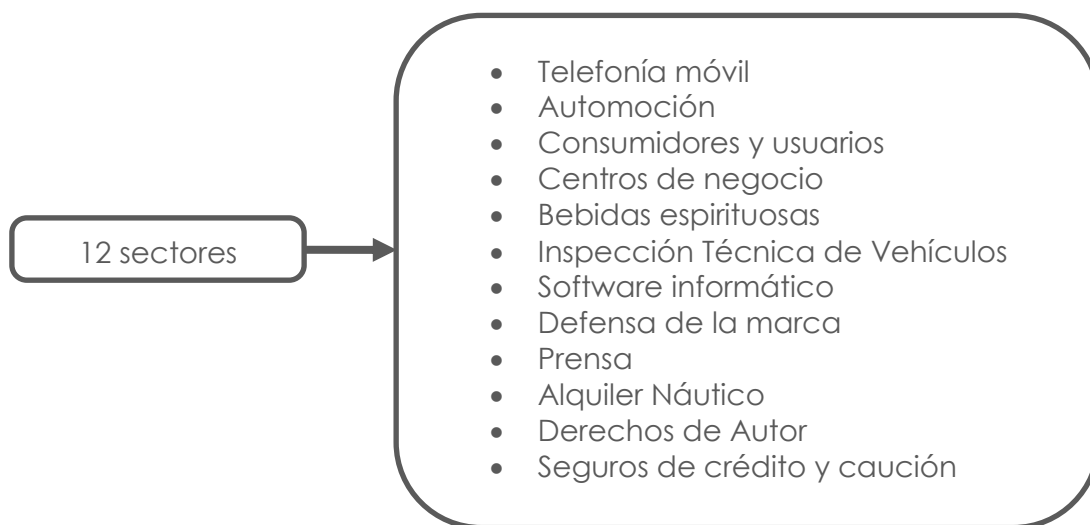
12 sectores

- Telefonía móvil
- Automoción
- Consumidores y usuarios
- Centros de negocio
- Bebidas espirituosas
- Inspección Técnica de Vehículos
- Software informático
- Defensa de la marca
- Prensa
- Alquiler Náutico
- Derechos de Autor
- Seguros de crédito y caución